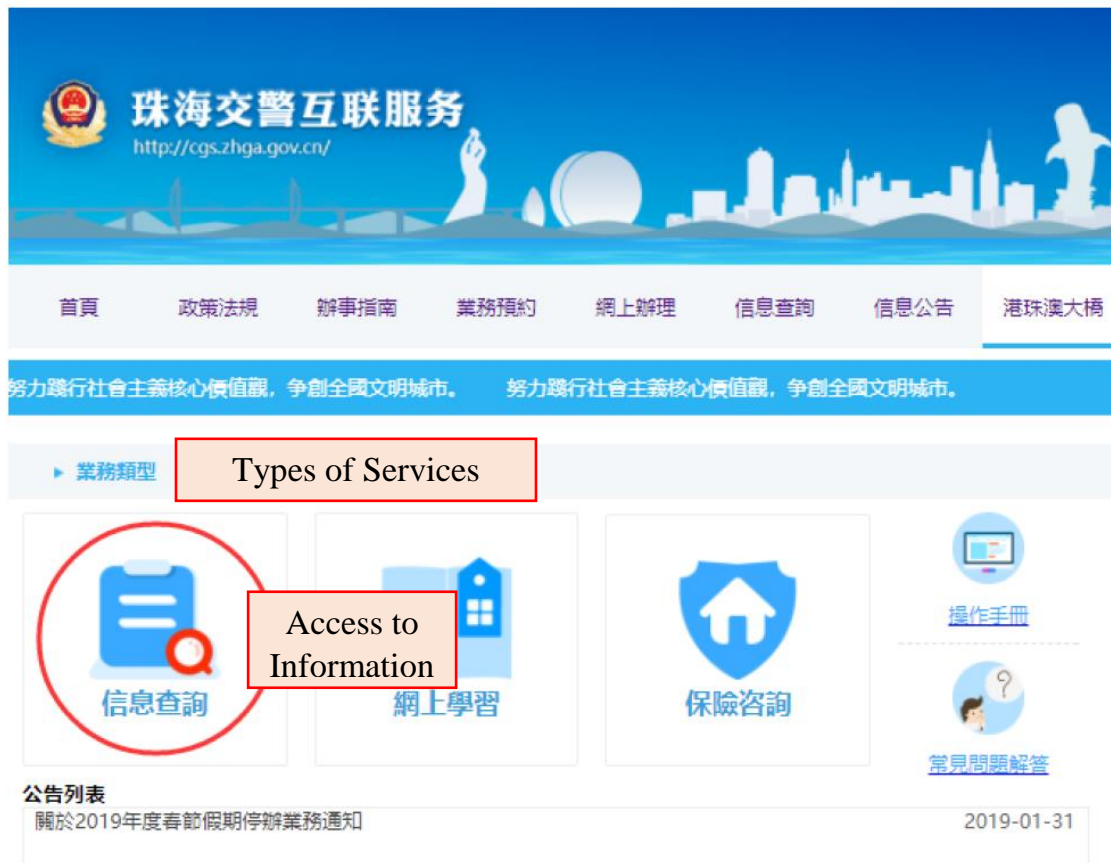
珠海交警互联服务
http://cgs.zhga.gov.cn/

首頁　政策法規　辦事指南　業務預約　網上辦理　信息查詢　信息公告　港珠澳大橋

努力踐行社會主義核心價值觀，争創全國文明城市。　努力踐行社會主義核心價值觀，争創全國文明城市。

業務類型　Types of Services

信息查詢　Access to Information　網上學習　保險咨詢　操作手冊　常見問題解答

公告列表
關於2019年度春節假期停辦業務通知　2019-01-31